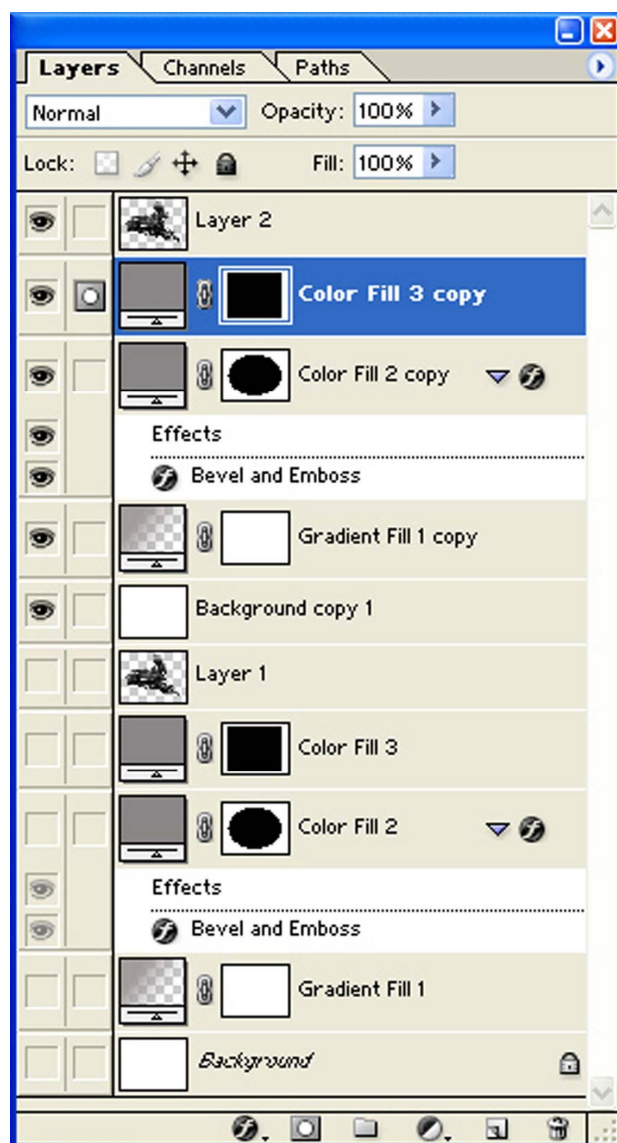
Layers Channels Paths

Normal Opacity: 100%

Lock: Fill: 100%

Layer 2

Color Fill 3 copy

Color Fill 2 copy

Effects

Bevel and Emboss

Gradient Fill 1 copy

Background copy 1

Layer 1

Color Fill 3

Color Fill 2

Effects

Bevel and Emboss

Gradient Fill 1

Background